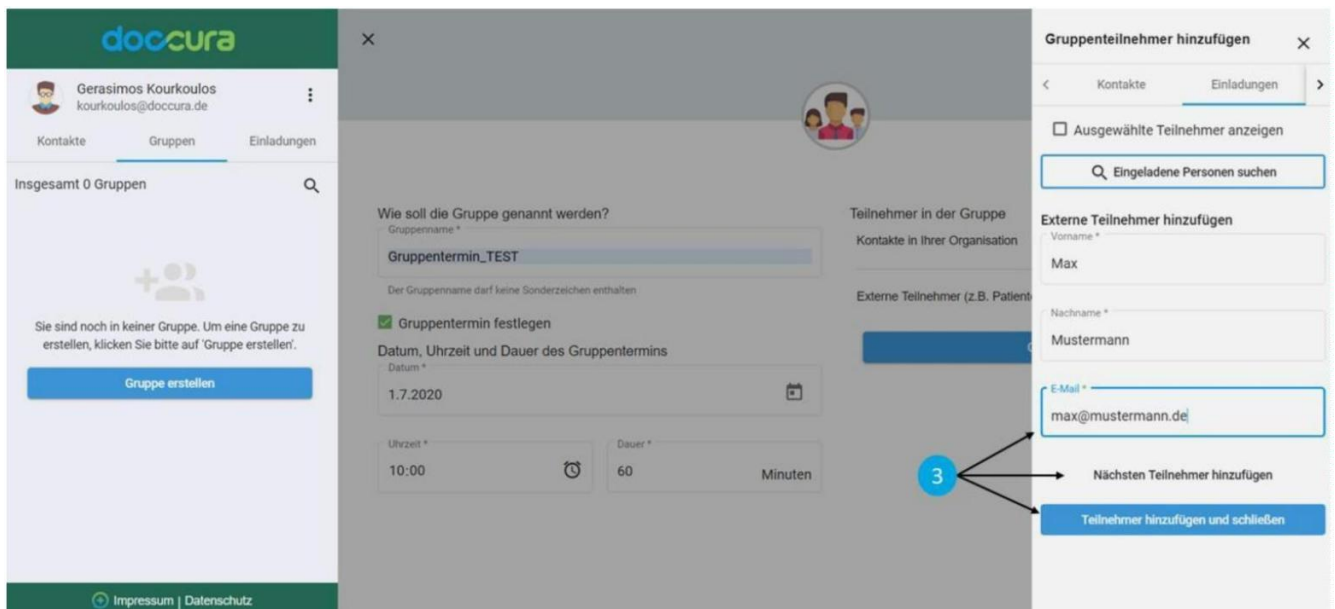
doccura

Gerasimos Kourkoulos
kourkoulos@doccura.de

Kontakte Gruppen Einladungen

Insgesamt 0 Gruppen

Sie sind noch in keiner Gruppe. Um eine Gruppe zu erstellen, klicken Sie bitte auf 'Gruppe erstellen'.

Gruppe erstellen

Impressum | Datenschutz

×

Wie soll die Gruppe genannt werden?
Gruppenname *
Gruppentermin_TEST
Der Gruppenname darf keine Sonderzeichen enthalten

Gruppentermin festlegen
Datum, Uhrzeit und Dauer des Gruppentermins
Datum *
1.7.2020

Uhrzeit *
10:00

Dauer *
60 Minuten

Teilnehmer in der Gruppe
Kontakte in Ihrer Organisation

Externe Teilnehmer (z.B. Patient

Gruppenteilnehmer hinzufügen ×

Kontakte Einladungen

Ausgewählte Teilnehmer anzeigen

Eingeladene Personen suchen

Externe Teilnehmer hinzufügen
Vorname *
Max

Nachname *
Mustermann

E-Mail *
max@mustermann.de

3

Nächsten Teilnehmer hinzufügen

Teilnehmer hinzufügen und schließen